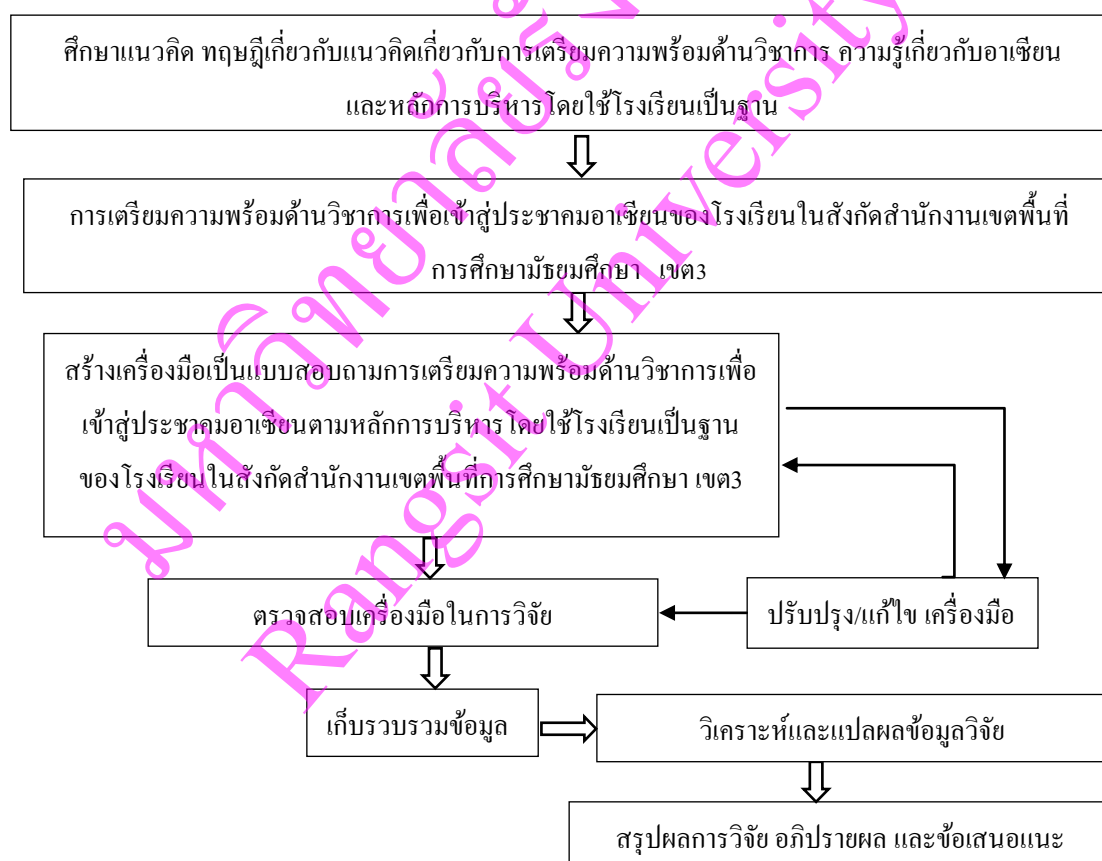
ศึกษาแนวคิด ทฤษฎีเกี่ยวกับแนวคิดเกี่ยวกับการเตรียมความพร้อมด้านวิชาการ ความรู้เกี่ยวกับอาเซียน และหลักการบริหาร โดยใช้โรงเรียนเป็นฐาน

การเตรียมความพร้อมด้านวิชาการเพื่อเข้าสู่ประชาคมอาเซียนของโรงเรียนในสังกัดสำนักงานเขตพื้นที่การศึกษามัธยมศึกษา เขต3

สร้างเครื่องมือเป็นแบบสอบถามการเตรียมความพร้อมด้านวิชาการเพื่อเข้าสู่ประชาคมอาเซียนตามหลักการบริหาร โดยใช้โรงเรียนเป็นฐานของโรงเรียน ในสังกัดสำนักงานเขตพื้นที่การศึกษามัธยมศึกษา เขต3

ตรวจสอบเครื่องมือในการวิจัย

ปรับปรุง/แก้ไข เครื่องมือ

เก็บรวบรวมข้อมูล

วิเคราะห์และแปลผลข้อมูลวิจัย

สรุปผลการวิจัย อภิปรายผล และข้อเสนอแนะ

มหาวิทยาลัยรังสิต Rangsit University